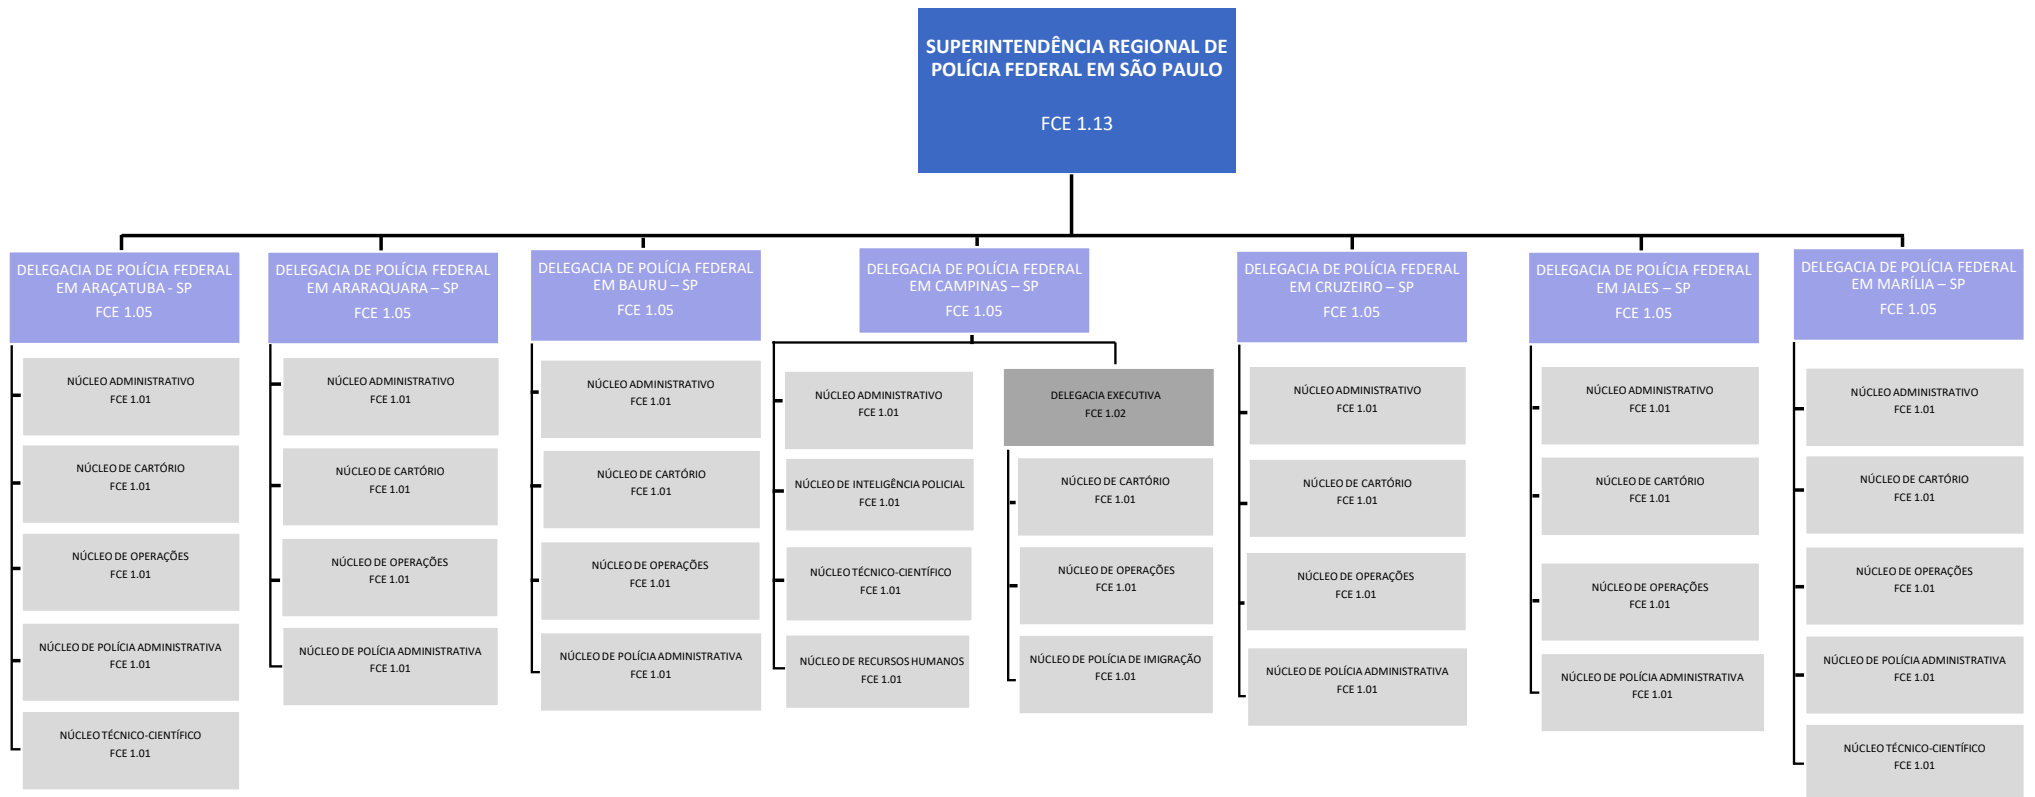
SUPERINTENDÊNCIA REGIONAL DE POLÍCIA FEDERAL EM SÃO PAULO

FCE 1.13

DELEGACIA DE POLÍCIA FEDERAL EM ARAÇATUBA - SP
FCE 1.05

NÚCLEO ADMINISTRATIVO
FCE 1.01

NÚCLEO DE CARTÓRIO
FCE 1.01

NÚCLEO DE OPERAÇÕES
FCE 1.01

NÚCLEO DE POLÍCIA ADMINISTRATIVA
FCE 1.01

NÚCLEO TÉCNICO-CIENTÍFICO
FCE 1.01

DELEGACIA DE POLÍCIA FEDERAL EM ARARAQUARA – SP
FCE 1.05

NÚCLEO ADMINISTRATIVO
FCE 1.01

NÚCLEO DE CARTÓRIO
FCE 1.01

NÚCLEO DE OPERAÇÕES
FCE 1.01

NÚCLEO DE POLÍCIA ADMINISTRATIVA
FCE 1.01

DELEGACIA DE POLÍCIA FEDERAL EM BAURU – SP
FCE 1.05

NÚCLEO ADMINISTRATIVO
FCE 1.01

NÚCLEO DE CARTÓRIO
FCE 1.01

NÚCLEO DE OPERAÇÕES
FCE 1.01

NÚCLEO DE POLÍCIA ADMINISTRATIVA
FCE 1.01

DELEGACIA DE POLÍCIA FEDERAL EM CAMPINAS – SP
FCE 1.05

NÚCLEO ADMINISTRATIVO
FCE 1.01

NÚCLEO DE INTELIGÊNCIA POLICIAL
FCE 1.01

NÚCLEO TÉCNICO-CIENTÍFICO
FCE 1.01

NÚCLEO DE RECURSOS HUMANOS
FCE 1.01

DELEGACIA EXECUTIVA
FCE 1.02

NÚCLEO DE CARTÓRIO
FCE 1.01

NÚCLEO DE OPERAÇÕES
FCE 1.01

NÚCLEO DE POLÍCIA DE IMIGRAÇÃO
FCE 1.01

DELEGACIA DE POLÍCIA FEDERAL EM CRUZEIRO – SP
FCE 1.05

NÚCLEO ADMINISTRATIVO
FCE 1.01

NÚCLEO DE CARTÓRIO
FCE 1.01

NÚCLEO DE OPERAÇÕES
FCE 1.01

NÚCLEO DE POLÍCIA ADMINISTRATIVA
FCE 1.01

DELEGACIA DE POLÍCIA FEDERAL EM JALES – SP
FCE 1.05

NÚCLEO ADMINISTRATIVO
FCE 1.01

NÚCLEO DE CARTÓRIO
FCE 1.01

NÚCLEO DE OPERAÇÕES
FCE 1.01

NÚCLEO DE POLÍCIA ADMINISTRATIVA
FCE 1.01

DELEGACIA DE POLÍCIA FEDERAL EM MARÍLIA – SP
FCE 1.05

NÚCLEO ADMINISTRATIVO
FCE 1.01

NÚCLEO DE CARTÓRIO
FCE 1.01

NÚCLEO DE OPERAÇÕES
FCE 1.01

NÚCLEO DE POLÍCIA ADMINISTRATIVA
FCE 1.01

NÚCLEO TÉCNICO-CIENTÍFICO
FCE 1.01